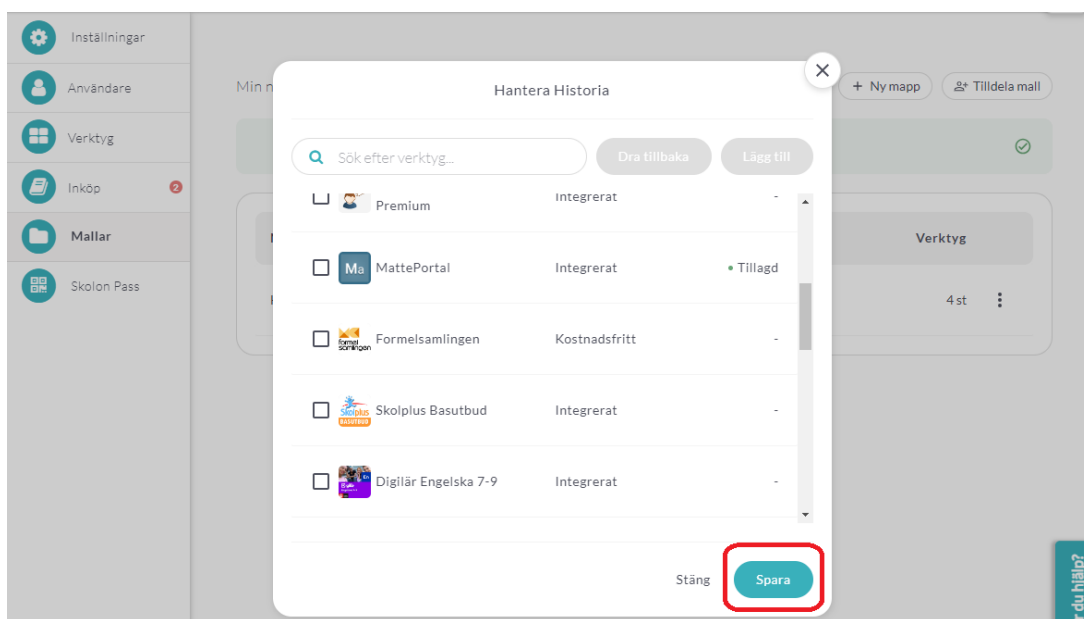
Inställningar
Användare
Verktyg
Inköp 2
Mallar
Skolon Pass

Min n

+ Ny mapp
Tilldela mall

Verktyg
4 st

Hantera Historia

Sök efter verktyg...
Dra tillbaka
Lägg till

| | Premium | Integrerat | - |
|---|---|---|---|
| | MattePortal | Integrerat | • Tillagd |
| | Formelsamlingen | Kostnadsfritt | - |
| | Skolplus Basutbud | Integrerat | - |
| | Digilär Engelska 7-9 | Integrerat | - |

Stäng
Spara

r du hjälp?